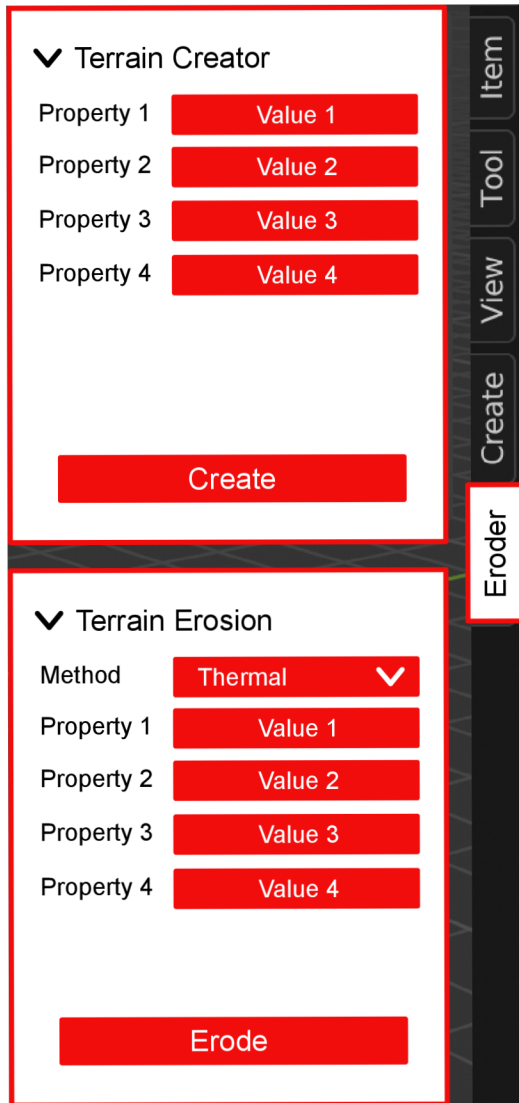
Terrain Creator

| Property 1 | Value 1 |
|---|---|
| Property 2 | Value 2 |
| Property 3 | Value 3 |
| Property 4 | Value 4 |

Create

Terrain Erosion

| Method | Thermal |
|---|---|
| Property 1 | Value 1 |
| Property 2 | Value 2 |
| Property 3 | Value 3 |
| Property 4 | Value 4 |

Erode

Item
Tool
View
Create
Eroder